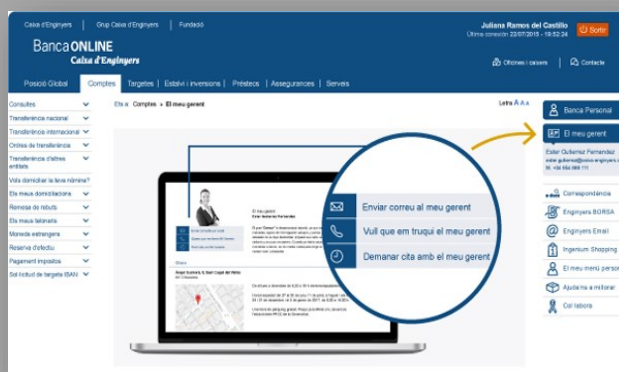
Caixa d'Enginyers | Grup Caixa d'Enginyers | Fundació

Juliana Ramos del Castillo
Última connexió 22/07/2015 - 19:52:24

Sortir

Banca ONLINE
Caixa d'Enginyers

Oficines i caixers | Contacte

Posició Global | Comptes | Targetes | Estalvi i inversions | Préstecs | Assegurances | Serveis

Consultes
Transferència nacional
Transferència internacional
Ordres de transferència
Transferència d'altres entitats
Vols domiciliar la teva nòmina?
Els meus domiciliacions
Remesa de rebuts
Els meus fatures
Moneda estrangera
Reserva d'efectiu
Pagament impostos
Sol·licitud de targeta IBAN

Ets a: Comptes > El meu gerent

Letra A A A

Banca Personal

El meu gerent

Ester Gutierrez Fernandez
ester.gutierrez@caixa-enginyers.com
Tel. +34 934 000 111

Correspondència
Enginyers BORSA
Enginyers Email
Ingenium Shopping
El meu menú personal
Ajuda'ns a millorar
Col·labora

Enviar correu al meu gerent
Vull que em truqui el meu gerent
Demanar cita amb el meu gerent

El meu gerent
Ester Gutierrez Fernandez
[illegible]
Oficina
Gregal Gutierrez & Sant Cugat del Vallès
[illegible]